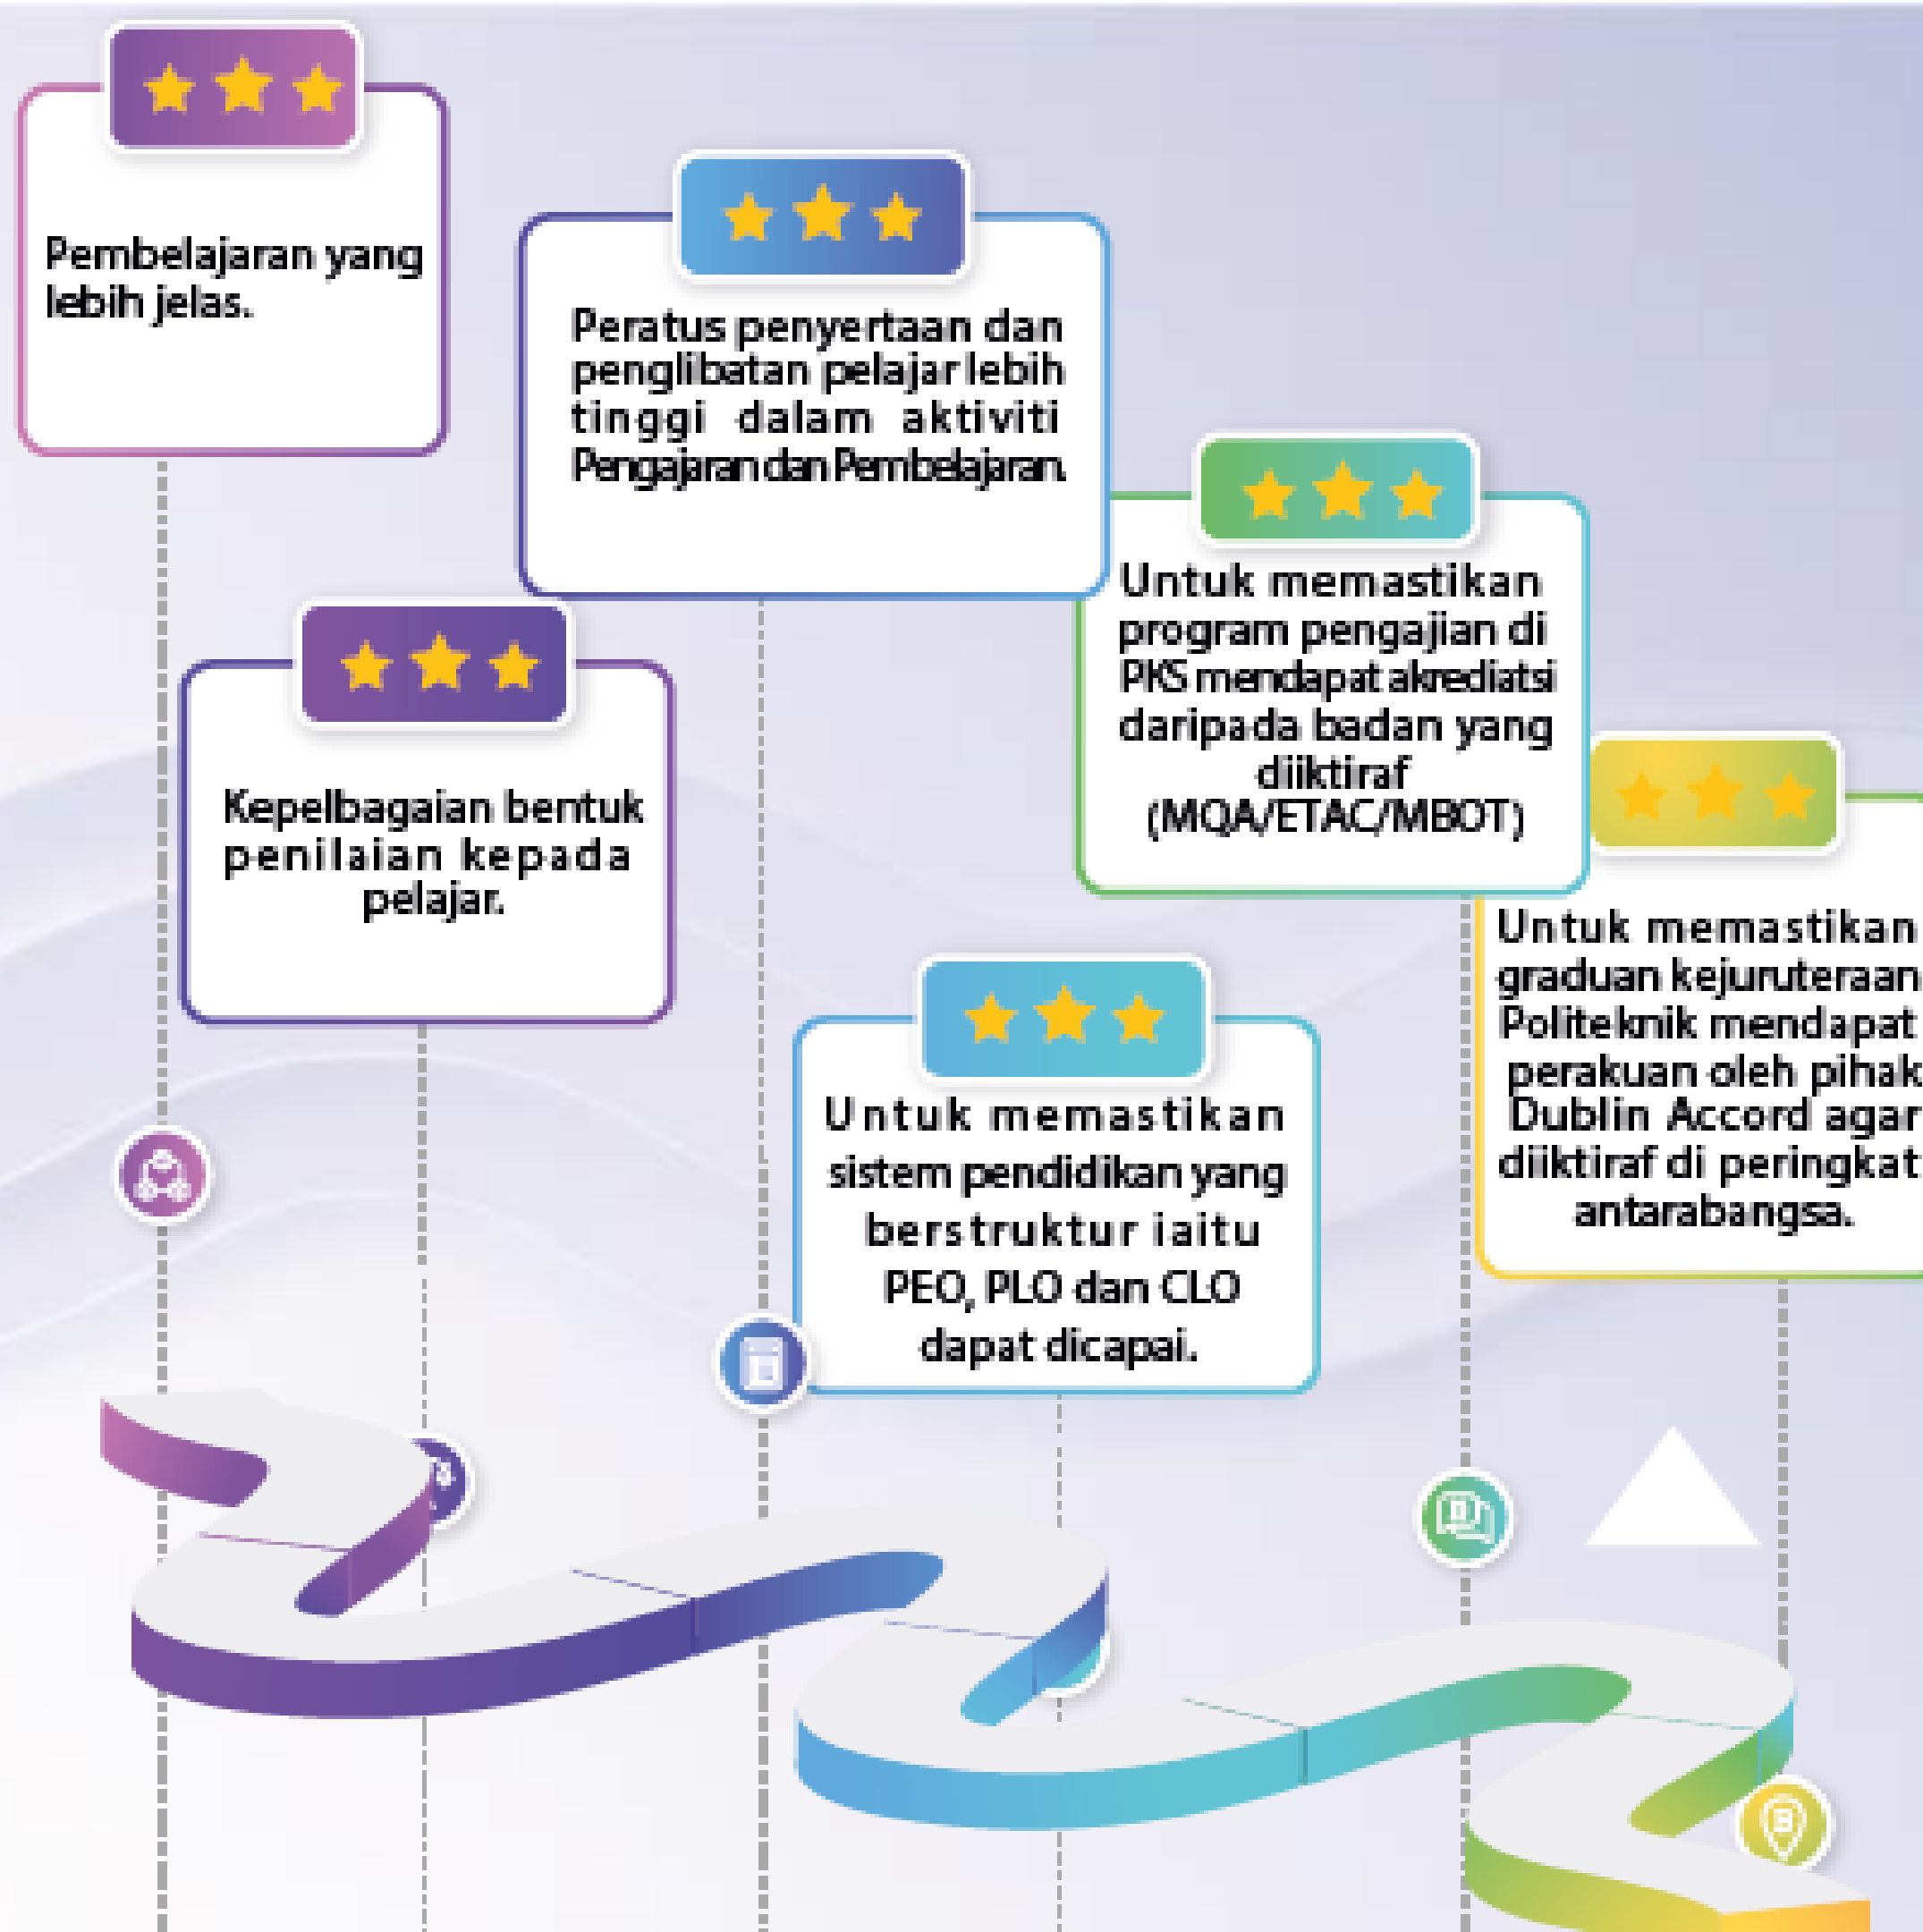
Pembelajaran yang lebih jelas.

Peratus penyertaan dan penglibatan pelajar lebih tinggi dalam aktiviti Pengajaran dan Pembelajaran.

Kepelbagaian bentuk penilaian kepada pelajar.

Untuk memastikan program pengajian di PKS mendapat akrediatsi daripada badan yang diiktiraf (MQA/ETAC/MBOT)

Untuk memastikan sistem pendidikan yang berstruktur iaitu PEO, PLO dan CLO dapat dicapai.

Untuk memastikan graduan kejuruteraan Politeknik mendapat perakuan oleh pihak Dublin Accord agar diiktiraf di peringkat antarabangsa.